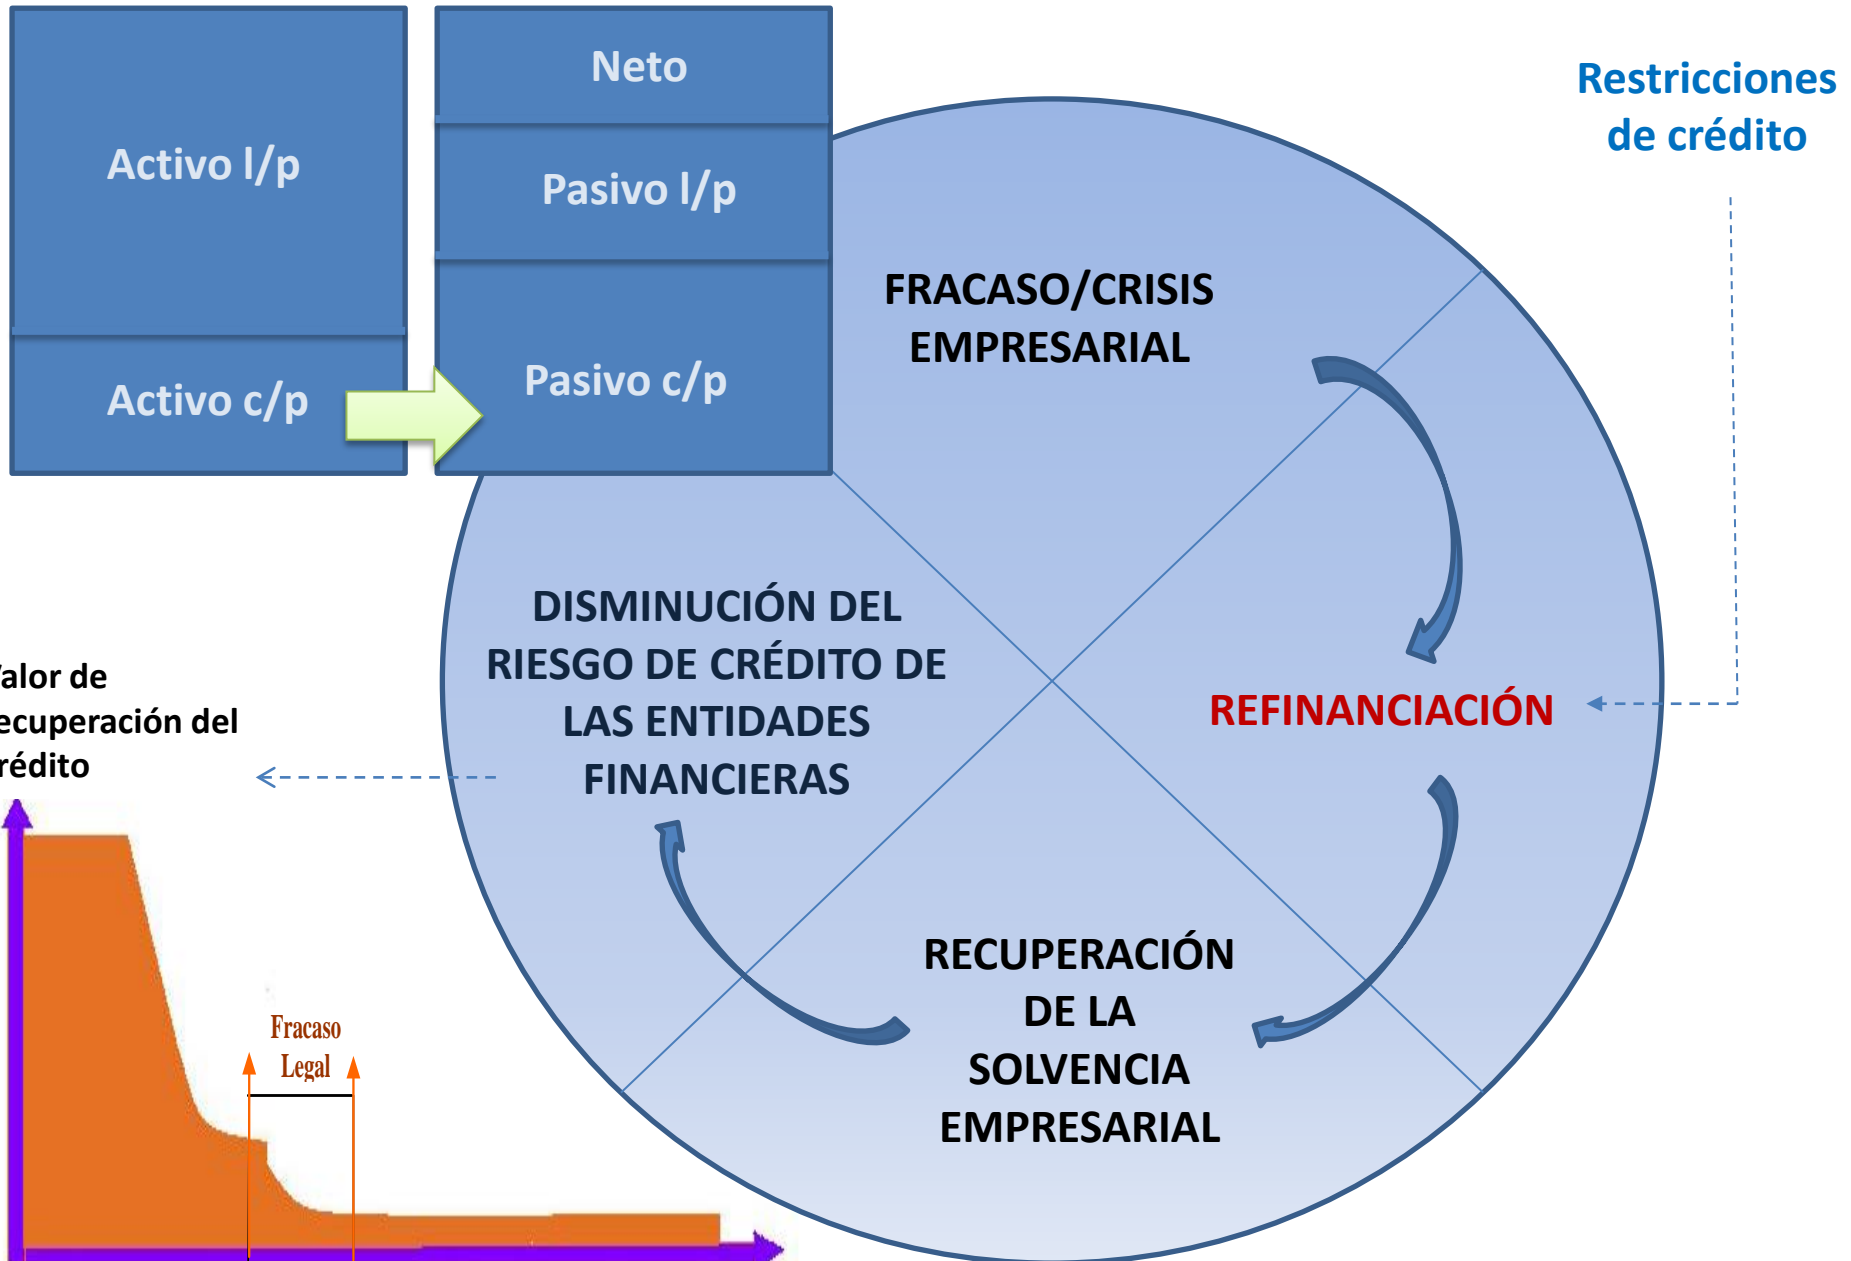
Activo l/p

Activo c/p

Neto

Pasivo l/p

Pasivo c/p

Restricciones de crédito

FRACASO/CRISIS EMPRESARIAL

REFINANCIACIÓN

DISMINUCIÓN DEL RIESGO DE CRÉDITO DE LAS ENTIDADES FINANCIERAS

RECUPERACIÓN DE LA SOLVENCIA EMPRESARIAL

alor de ecuperación del rédito

Fracaso Legal